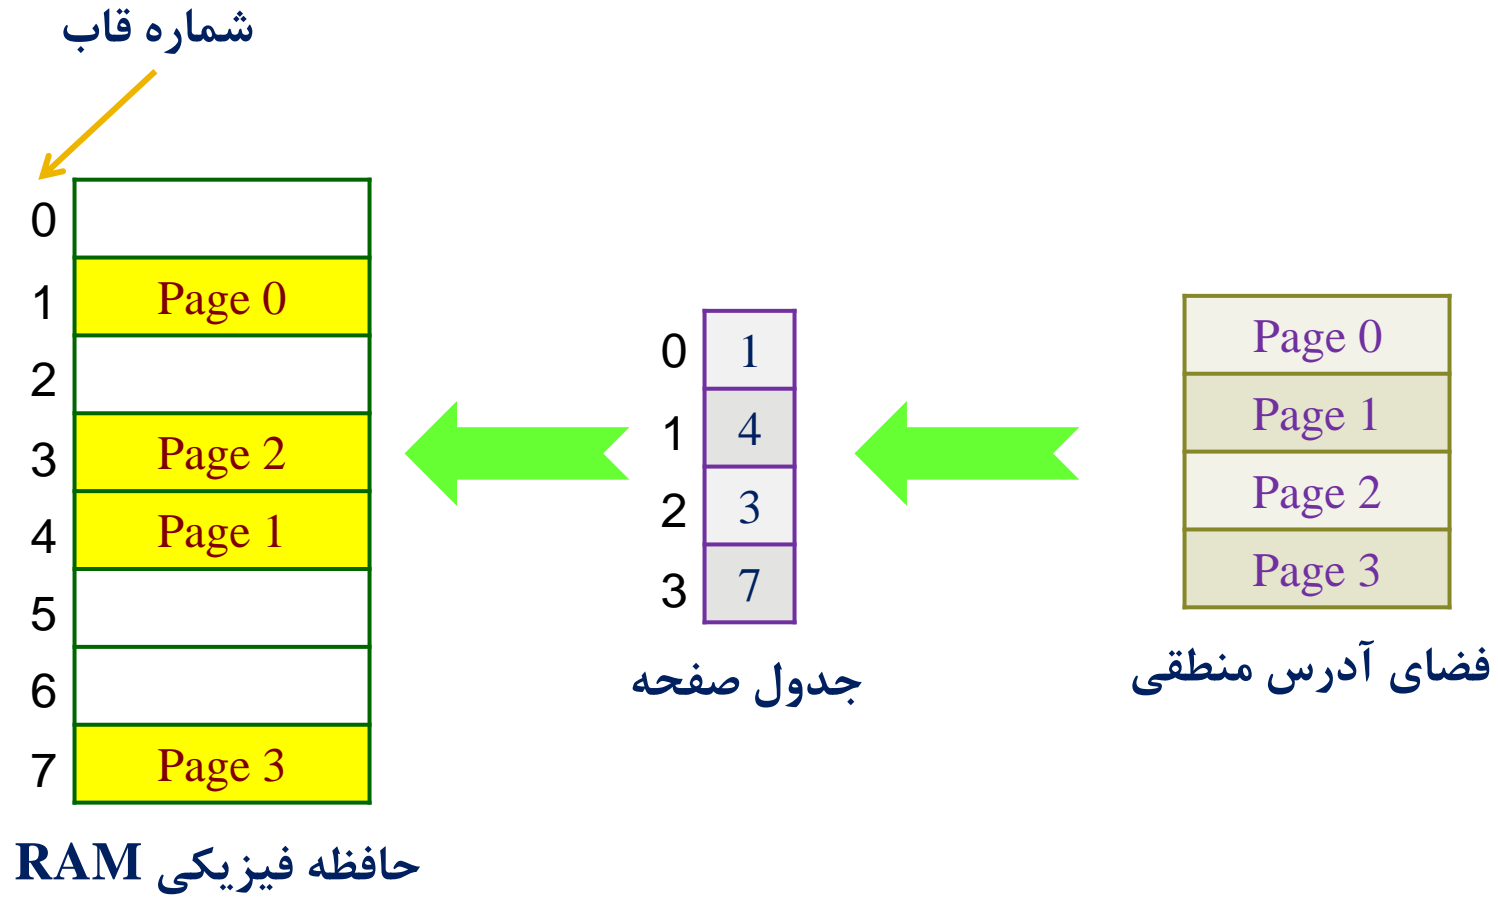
شماره قاب

| | |
|---|---|
| 0 | |
| 1 | Page 0 |
| 2 | |
| 3 | Page 2 |
| 4 | Page 1 |
| 5 | |
| 6 | |
| 7 | Page 3 |

حافظه فیزیکی RAM

| | |
|---|---|
| 0 | 1 |
| 1 | 4 |
| 2 | 3 |
| 3 | 7 |

جدول صفحه

| |
|---|
| Page 0 |
| Page 1 |
| Page 2 |
| Page 3 |

فضای آدرس منطقی